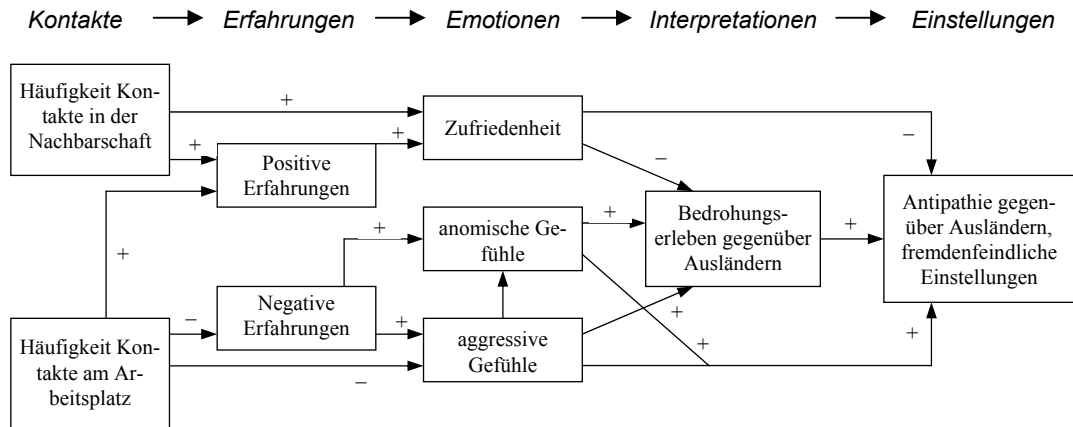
Kontakte → Erfahrungen → Emotionen → Interpretationen → Einstellungen

Häufigkeit Kontakte in der Nachbarschaft

+

Zufriedenheit

+

+

Positive Erfahrungen

–

–

Antipathie gegenüber Ausländern, fremdenfeindliche Einstellungen

+

anomische Gefühle

+

Bedrohungserleben gegenüber Ausländern

+

+

Negative Erfahrungen

–

+

+

Häufigkeit Kontakte am Arbeitsplatz

aggressive Gefühle

+

+

–